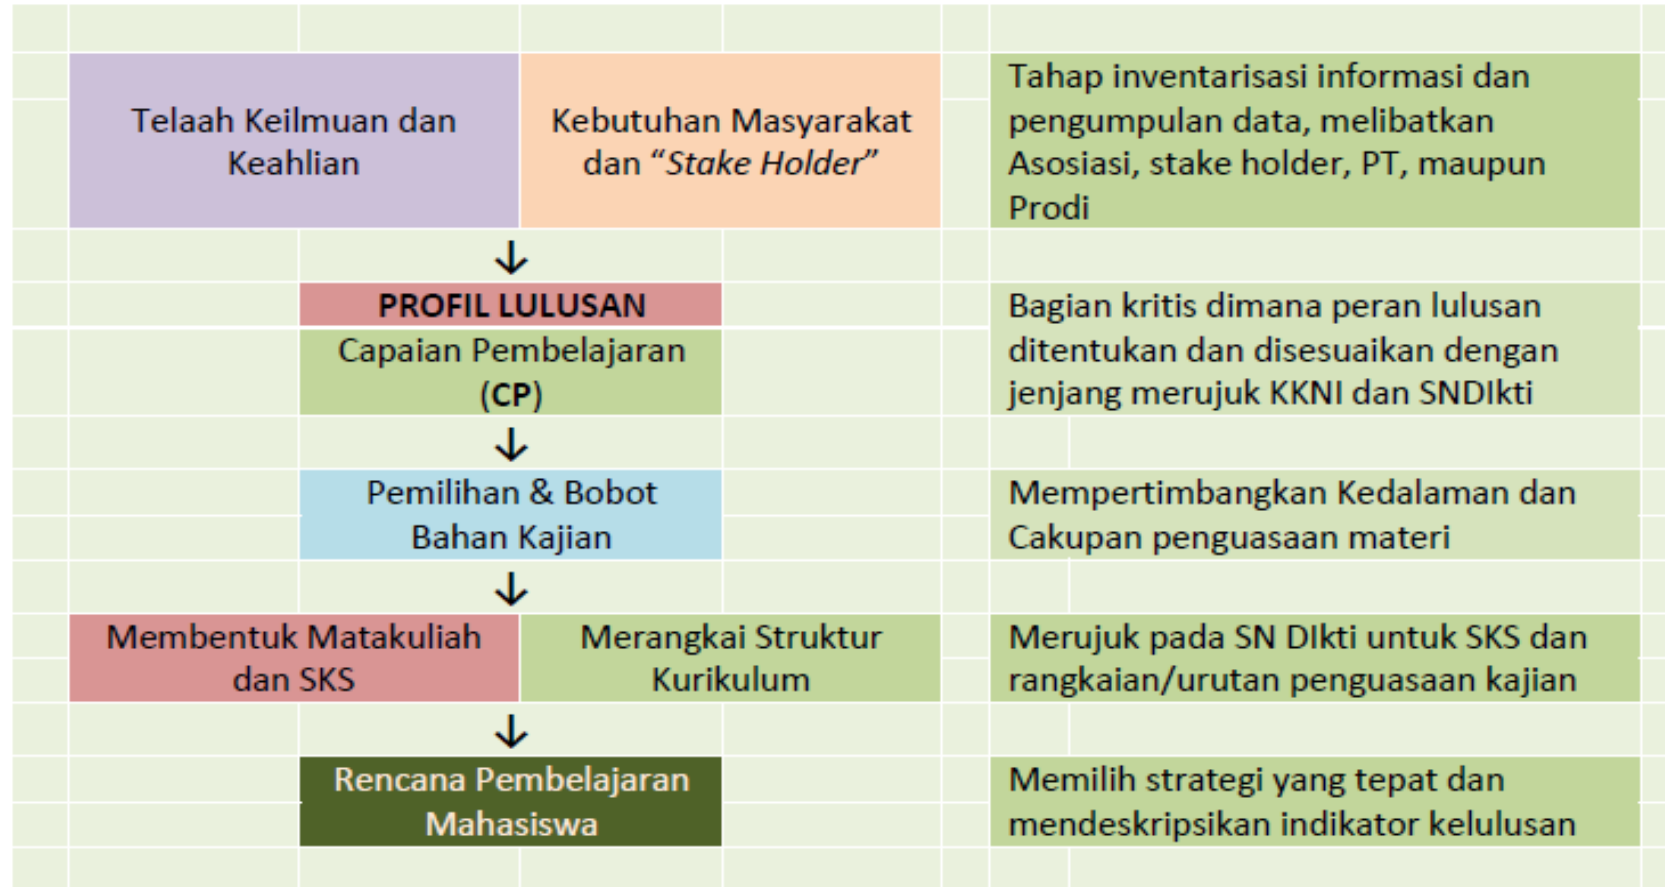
Telaah Keilmuan dan Keahlian

Kebutuhan Masyarakat dan "Stake Holder"

Tahap inventarisasi informasi dan pengumpulan data, melibatkan Asosiasi, stake holder, PT, maupun Prodi

PROFIL LULUSAN

Capaian Pembelajaran (CP)

Bagian kritis dimana peran lulusan ditentukan dan disesuaikan dengan jenjang merujuk KKNI dan SNDIkti

Pemilihan & Bobot Bahan Kajian

Mempertimbangkan Kedalaman dan Cakupan penguasaan materi

Membentuk Matakuliah dan SKS

Merangkai Struktur Kurikulum

Merujuk pada SN DIkti untuk SKS dan rangkaian/urutan penguasaan kajian

Rencana Pembelajaran Mahasiswa

Memilih strategi yang tepat dan mendeskripsikan indikator kelulusan